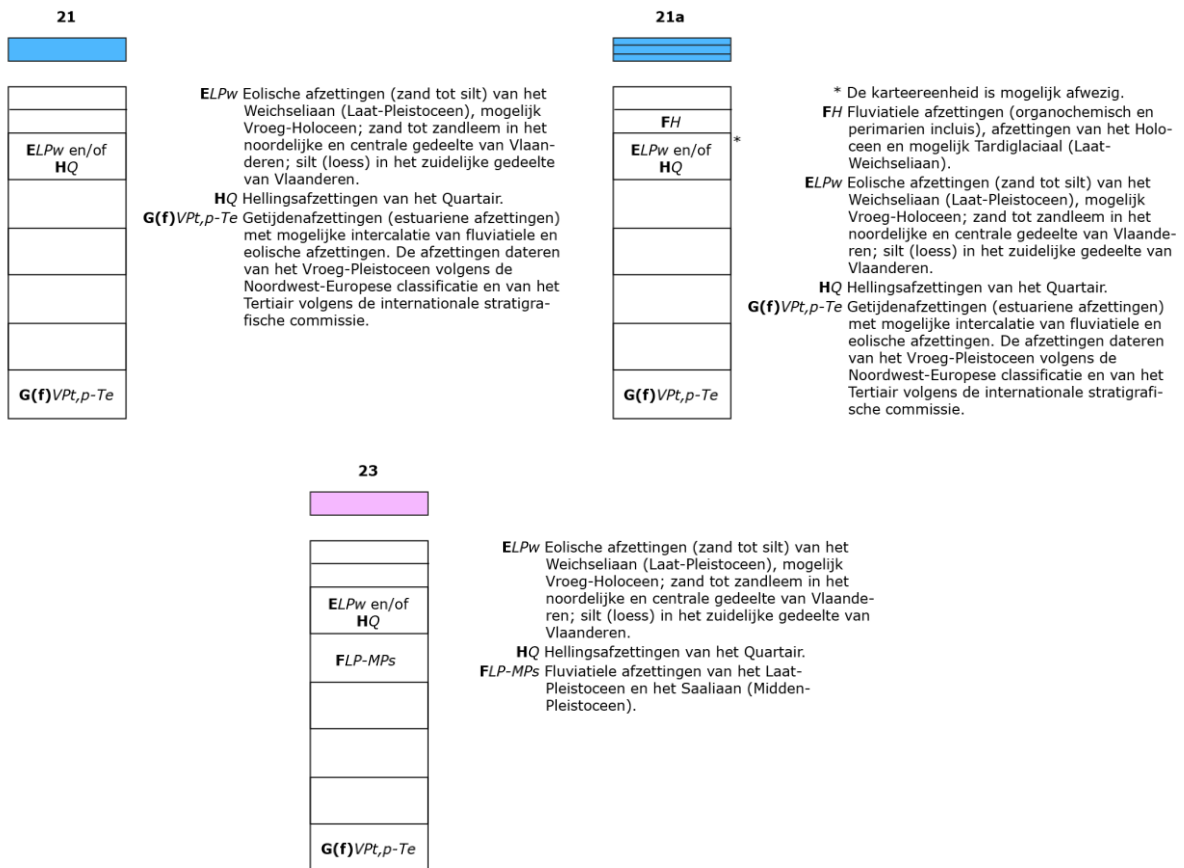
21

E*LPw* en/of
H*Q*

G(f)*VPt,p-Te*

E*LPw* Eolische afzettingen (zand tot silt) van het Weichseliaan (Laat-Pleistoceen), mogelijk Vroeg-Holoceen; zand tot zandleem in het noordelijke en centrale gedeelte van Vlaanderen; silt (loess) in het zuidelijke gedeelte van Vlaanderen.
H*Q* Hellingsafzettingen van het Quartair.
G(f)*VPt,p-Te* Getijdenafzettingen (estuariene afzettingen) met mogelijke intercalatie van fluviatiele en eolische afzettingen. De afzettingen dateren van het Vroeg-Pleistoceen volgens de Noordwest-Europese classificatie en van het Tertiair volgens de internationale stratigrafische commissie.

21a

F*H*
E*LPw* en/of
H*Q*
*

G(f)*VPt,p-Te*

* De karteereenheid is mogelijk afwezig.
F*H* Fluviatiele afzettingen (organochemisch en perimarien incluis), afzettingen van het Holoceen en mogelijk Tardiglaciaal (Laat-Weichseliaan).
E*LPw* Eolische afzettingen (zand tot silt) van het Weichseliaan (Laat-Pleistoceen), mogelijk Vroeg-Holoceen; zand tot zandleem in het noordelijke en centrale gedeelte van Vlaanderen; silt (loess) in het zuidelijke gedeelte van Vlaanderen.
H*Q* Hellingsafzettingen van het Quartair.
G(f)*VPt,p-Te* Getijdenafzettingen (estuariene afzettingen) met mogelijke intercalatie van fluviatiele en eolische afzettingen. De afzettingen dateren van het Vroeg-Pleistoceen volgens de Noordwest-Europese classificatie en van het Tertiair volgens de internationale stratigrafische commissie.

23

E*LPw* en/of
H*Q*
F*LP-MPs*

G(f)*VPt,p-Te*

E*LPw* Eolische afzettingen (zand tot silt) van het Weichseliaan (Laat-Pleistoceen), mogelijk Vroeg-Holoceen; zand tot zandleem in het noordelijke en centrale gedeelte van Vlaanderen; silt (loess) in het zuidelijke gedeelte van Vlaanderen.
H*Q* Hellingsafzettingen van het Quartair.
F*LP-MPs* Fluviatiele afzettingen van het Laat-Pleistoceen en het Saaliaan (Midden-Pleistoceen).